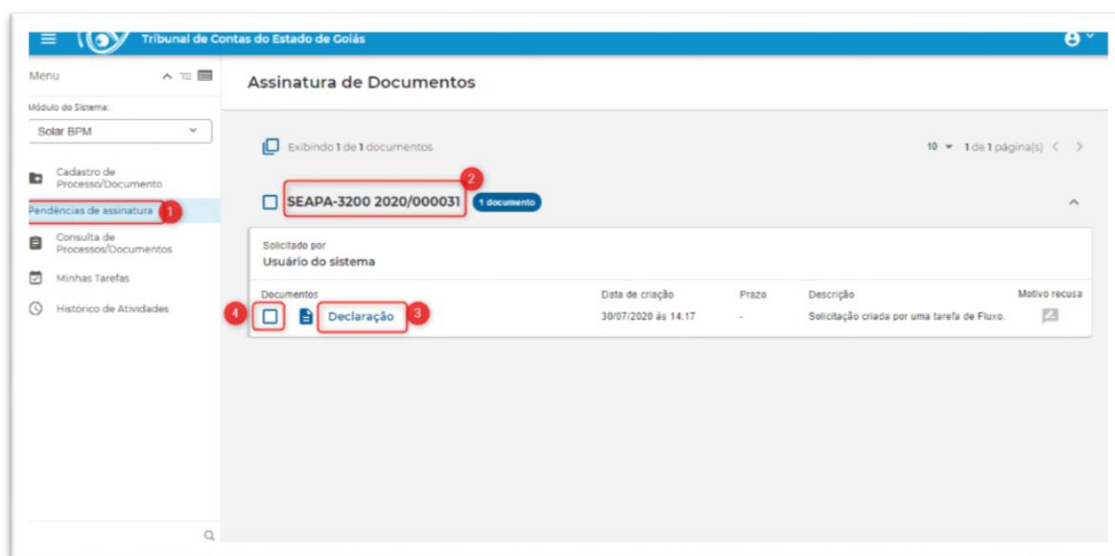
Tribunal de Contas do Estado de Goiás

Menu

Módulo do Sistema:

Solar BPM

Cadastro de Processo/Documento

Pendências de assinatura 1

Consulta de Processos/Documentos

Minhas Tarefas

Histórico de Atividades

Assinatura de Documentos

Exibindo 1 de 1 documentos

10 1 de 1 página(s)

2

SEAPA-3200 2020/000031 1 documento

Solicitado por
Usuário do sistema

| Documentos | Data de criação | Prazo | Descrição | Motivo recusa |
|---|---|---|---|---|
| 4 Declaração 3 | 30/07/2020 às 14:17 | - | Solicitação criada por uma tarefa de Fluxo. | |